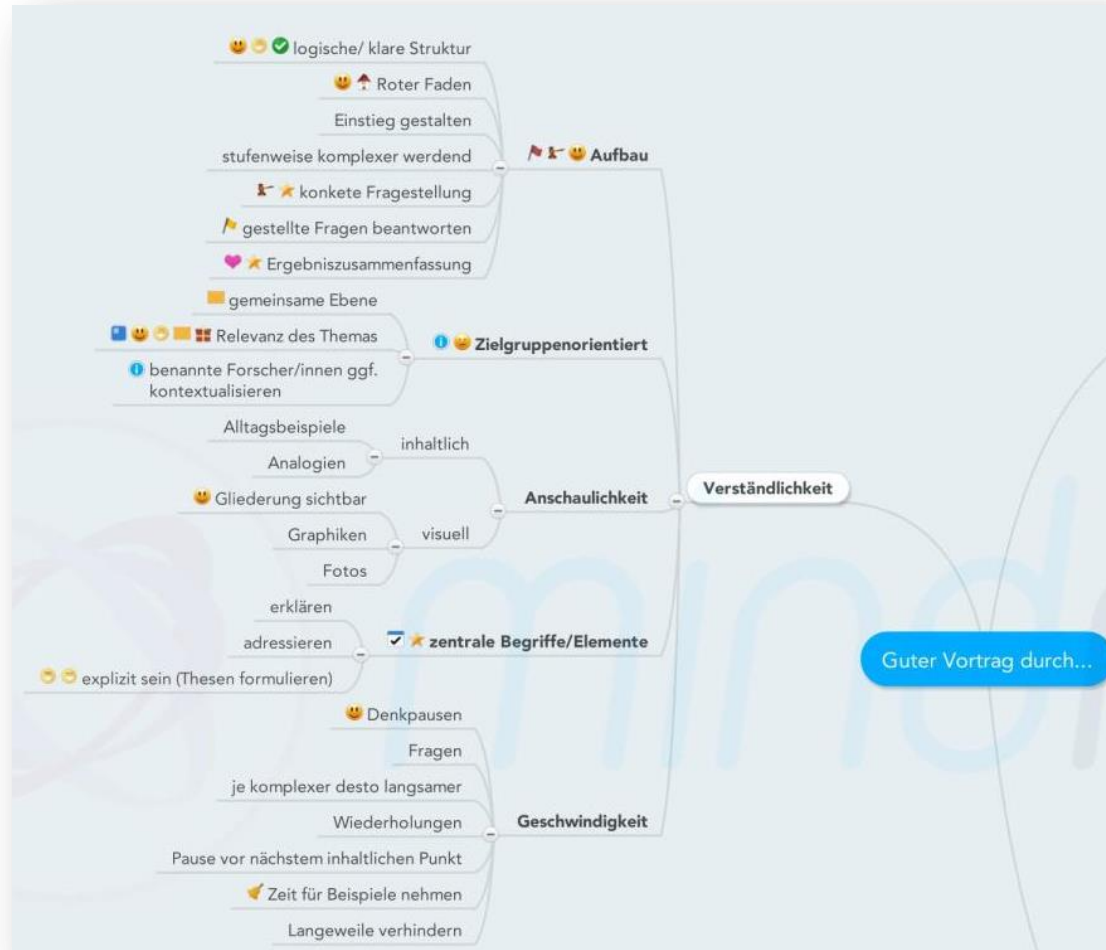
Guter Vortrag durch...

Verständlichkeit

Aufbau
logische/ klare Struktur
Roter Faden
Einstieg gestalten
stufenweise komplexer werdend
konkete Fragestellung
gestellte Fragen beantworten
Ergebniszusammenfassung

Zielgruppenorientiert
gemeinsame Ebene
Relevanz des Themas
benannte Forscher/innen ggf. kontextualisieren

Anschaulichkeit
inhaltlich
Alltagsbeispiele
Analogien
visuell
Gliederung sichtbar
Graphiken
Fotos

zentrale Begriffe/Elemente
erklären
adressieren
explizit sein (Thesen formulieren)

Geschwindigkeit
Denkpausen
Fragen
je komplexer desto langsamer
Wiederholungen
Pause vor nächstem inhaltlichen Punkt
Zeit für Beispiele nehmen
Langeweile verhindern

mind